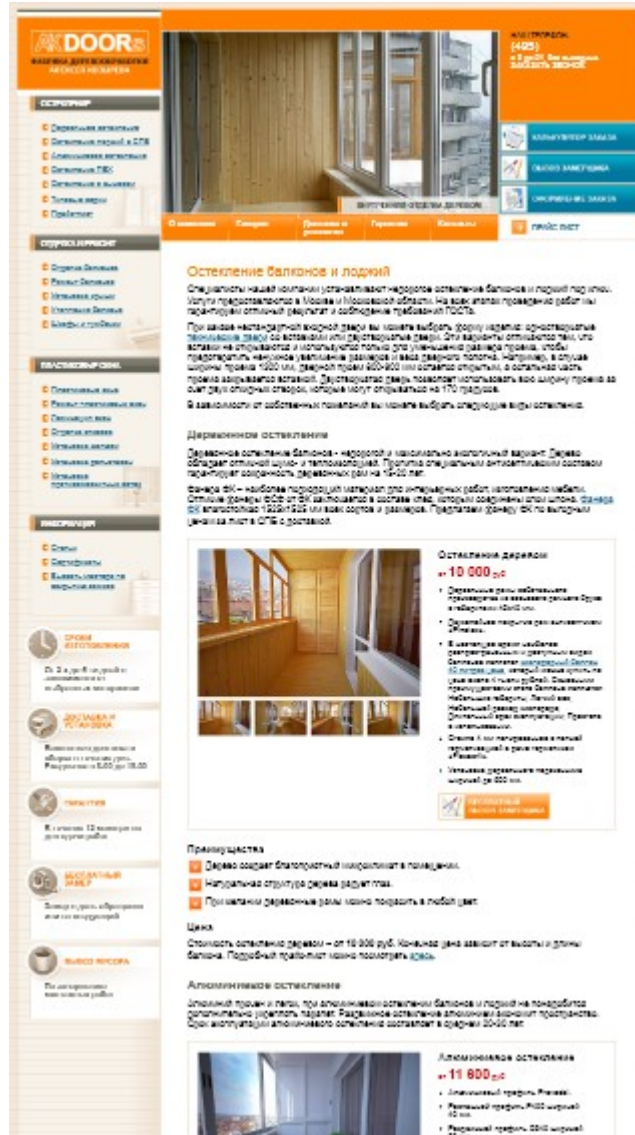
AKDOOR

(495)

КАЛЬКУЛЯТОР ЗАКАЗА

ОФОРМЛЕНИЕ ЗАКАЗА

ПРАЙС ЛИСТ

Остекление балконов и лоджий

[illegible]

Деревянное остекление

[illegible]

Остекление деревом

от 10 000 руб

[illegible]

Преимущества

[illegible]

Цена

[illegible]

Алюминиевое остекление

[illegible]

Алюминиевое остекление

от 11 600 руб

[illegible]